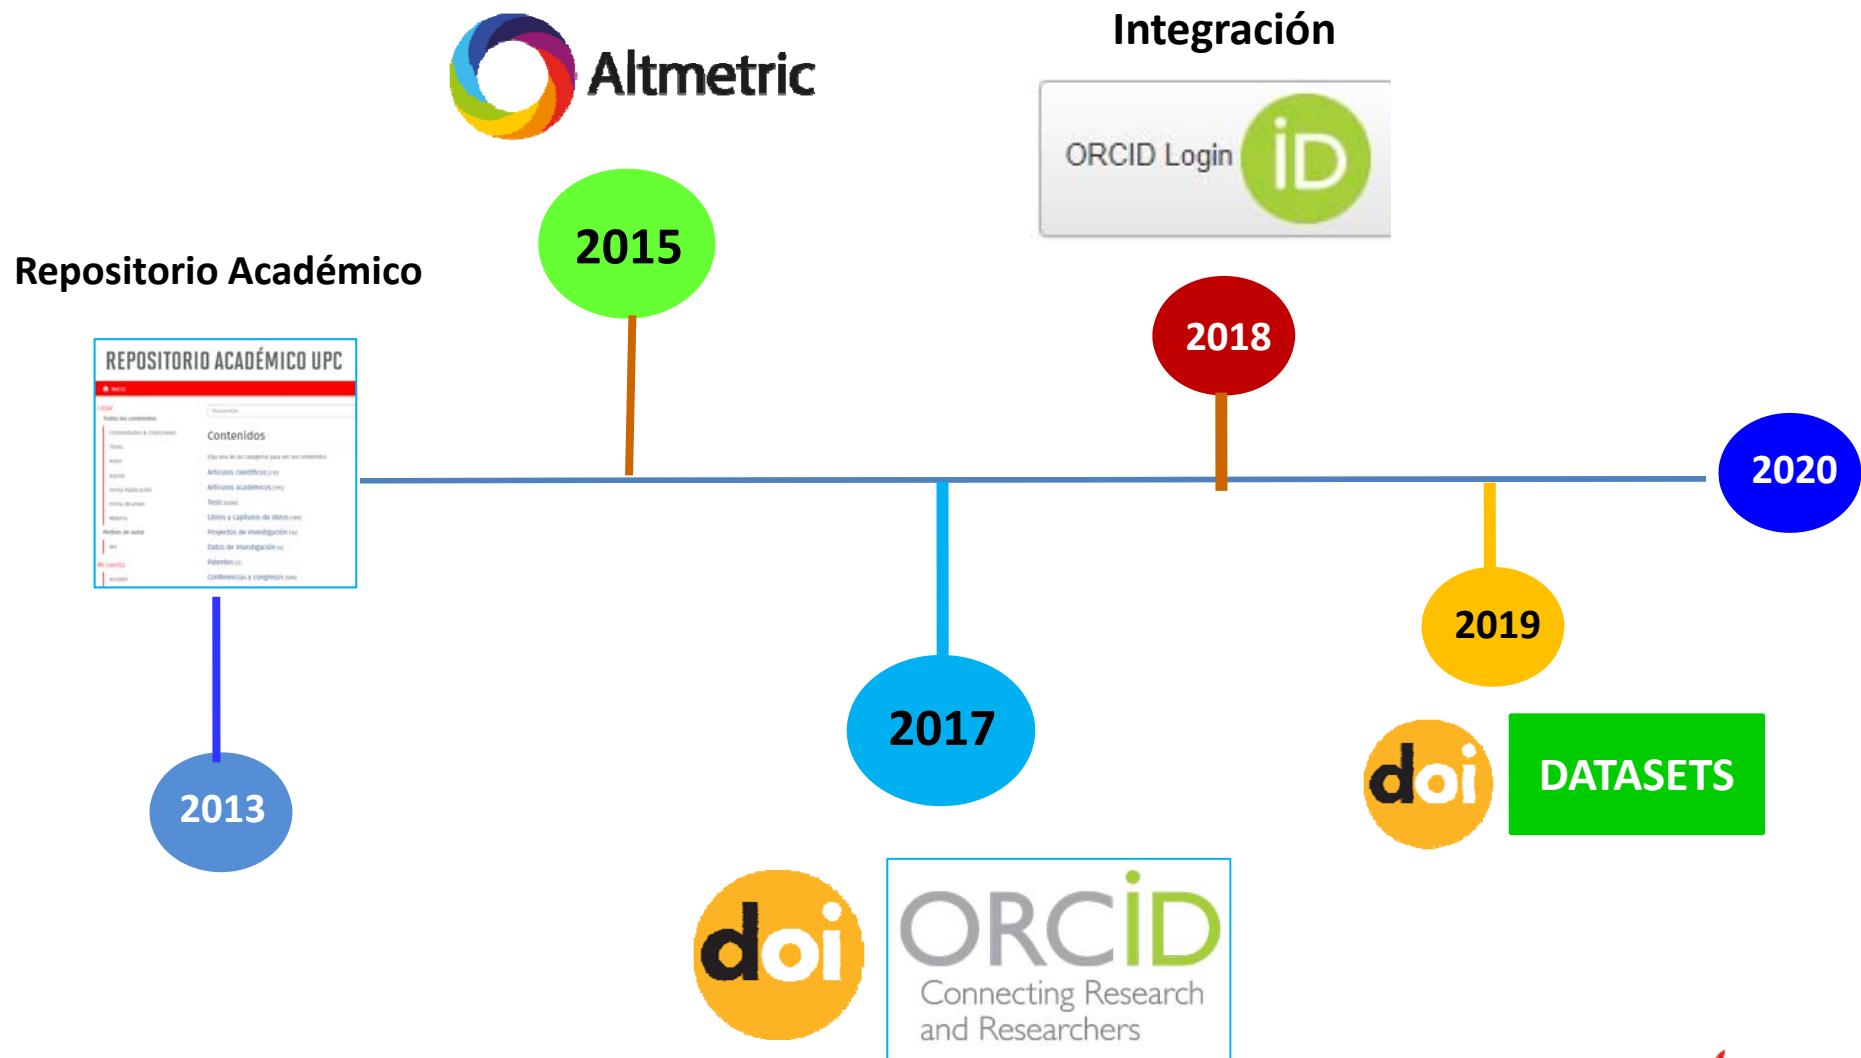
Altmetric

Integración

ORCID Login iD

Repositorio Académico

2015

2018

2020

REPOSITORIO ACADÉMICO UPC

Contenidos

Artículos científicos

Artículos académicos

Tesis

Libros y capítulos de libros

Proyectos de investigación

Datos de investigación

Patentes

Conferencias y congresos

2019

2017

2013

doi

DATASETS

doi

ORCID
Connecting Research and Researchers